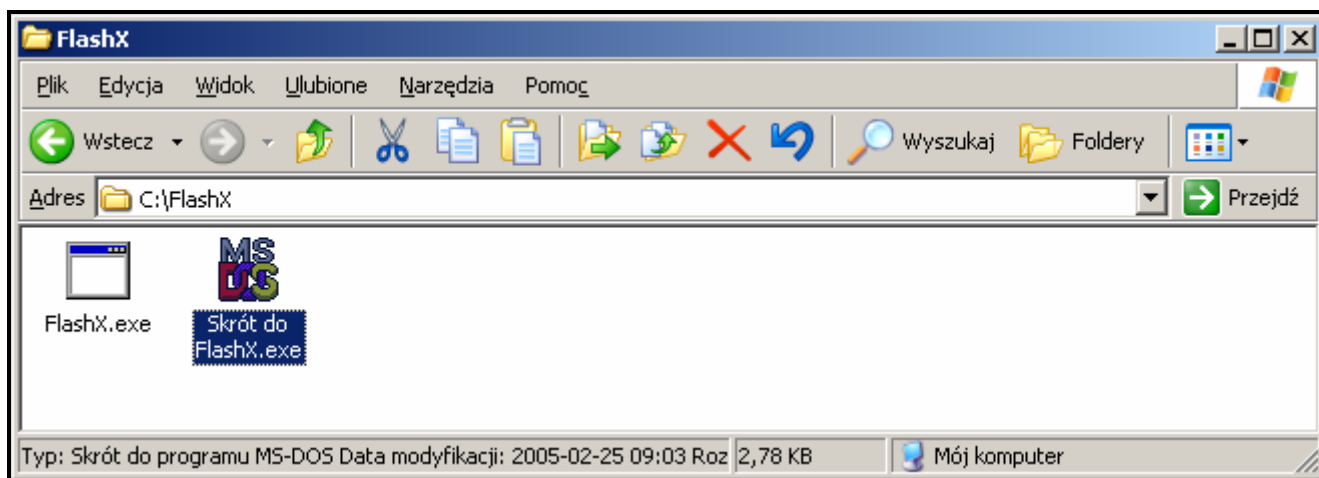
FlashX

Plik Edycja Widok Ulubione Narzędzia Pomoc

Wstecz Wyszukaj Foldery

Adres C:\FlashX Przejdź

MS DOS

FlashX.exe

Skrót do FlashX.exe

Typ: Skrót do programu MS-DOS Data modyfikacji: 2005-02-25 09:03 Roz 2,78 KB Mój komputer